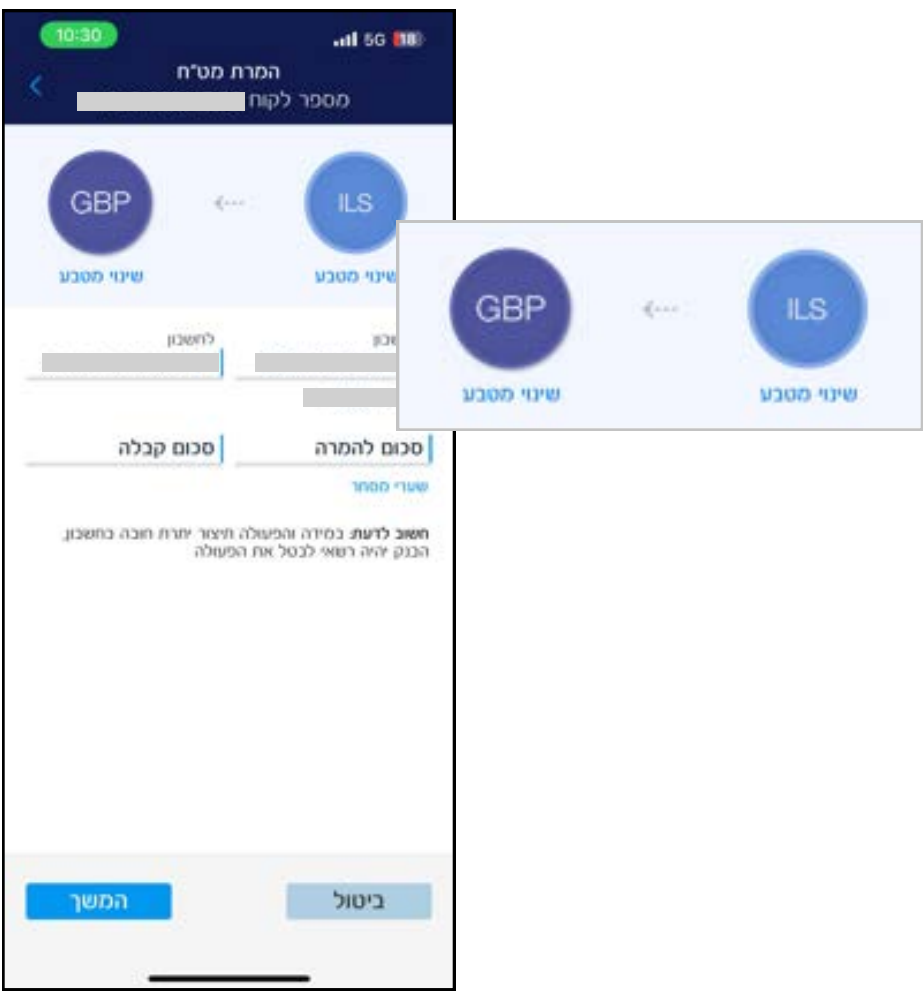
10:30
5G 18

המרת מט"ח
מספר לקוח

ILS
שינוי מטבע

GBP
שינוי מטבע

ILS
שינוי מטבע

GBP
שינוי מטבע

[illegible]שבון

לחשבון

סכום להמרה

סכום קבלה

שערי מסחר

**חשוב לדעת**: במידה והפעולה תיצור יתרת חובה בחשבון, הבנק יהיה רשאי לבטל את הפעולה

ביטול

המשך